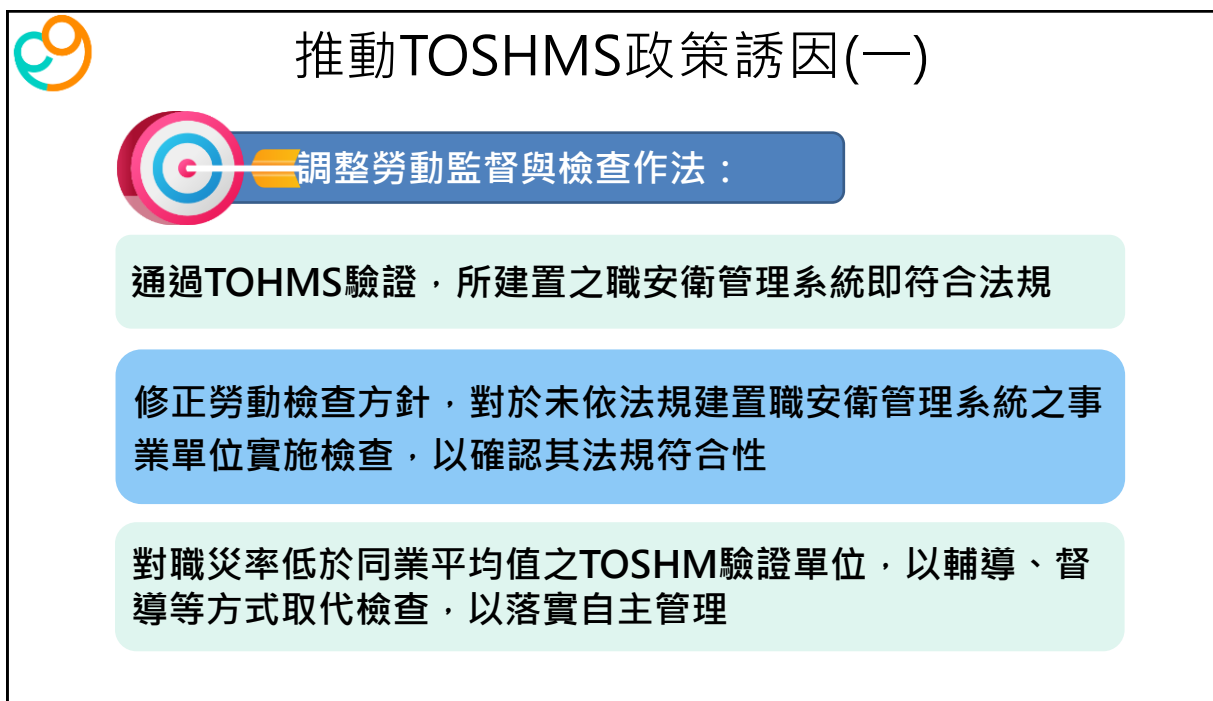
推動TOSHMS政策誘因(一)

調整勞動監督與檢查作法：

通過TOHMS驗證，所建置之職安衛管理系統即符合法規

修正勞動檢查方針，對於未依法規建置職安衛管理系統之事業單位實施檢查，以確認其法規符合性

對職災率低於同業平均值之TOSHM驗證單位，以輔導、督導等方式取代檢查，以落實自主管理